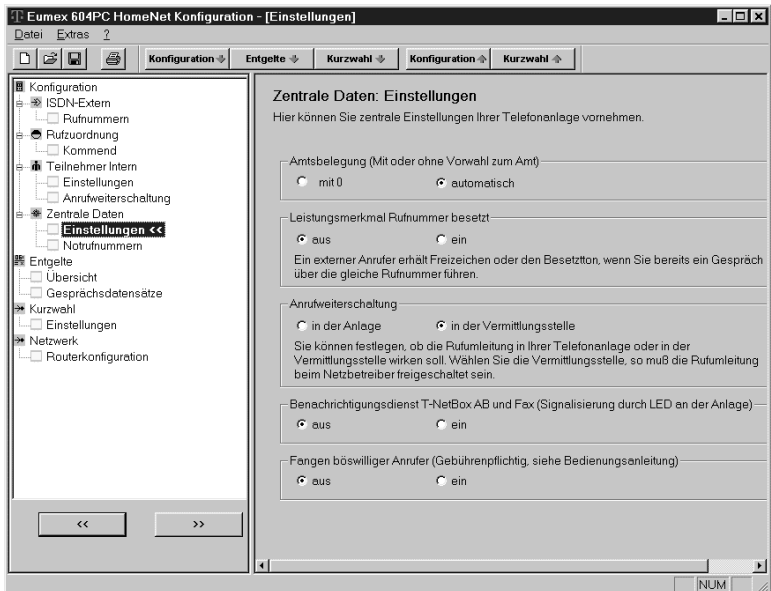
Eumex 604PC HomeNet Konfiguration - [Einstellungen]

Datei Extras ?

Konfiguration Entgelte Kurzwahl Konfiguration Kurzwahl

Konfiguration
ISDN-Extern
Rufnummern
Rufzuordnung
Kommend
Teilnehmer Intern
Einstellungen
Anrufweiterschaltung
Zentrale Daten
Einstellungen <<
Notrufnummern
Entgelte
Übersicht
Gesprächsdatensätze
Kurzwahl
Einstellungen
Netzwerk
Routerkonfiguration

<< >>

Zentrale Daten: Einstellungen

Hier können Sie zentrale Einstellungen Ihrer Telefonanlage vornehmen.

Amtsbelegung (Mit oder ohne Vorwahl zum Amt)
mit 0 automatisch

Leistungsmerkmal Rufnummer besetzt
aus ein

Ein externer Anrufer erhält Freizeichen oder den Besetztton, wenn Sie bereits ein Gespräch über die gleiche Rufnummer führen.

Anrufweiterschaltung
in der Anlage in der Vermittlungsstelle

Sie können festlegen, ob die Rufumleitung in Ihrer Telefonanlage oder in der Vermittlungsstelle wirken soll. Wählen Sie die Vermittlungsstelle, so muß die Rufumleitung beim Netzbetreiber freigeschaltet sein.

Benachrichtigungsdienst T-NetBox AB und Fax (Signalisierung durch LED an der Anlage)
aus ein

Fangen böswilliger Anrufer (Gebührenpflichtig, siehe Bedienungsanleitung)
aus ein

NUM